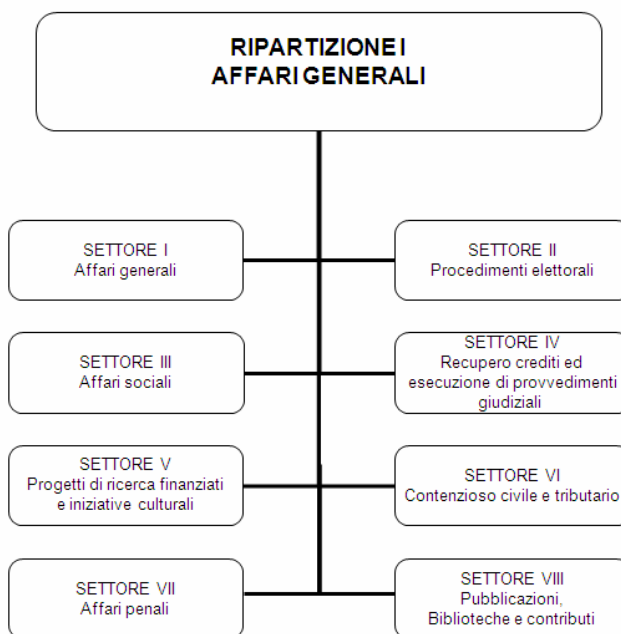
RIPARTIZIONE I
AFFARI GENERALI

SETTORE I
Affari generali

SETTORE II
Procedimenti elettorali

SETTORE III
Affari sociali

SETTORE IV
Recupero crediti ed esecuzione di provvedimenti giudiziali

SETTORE V
Progetti di ricerca finanziati e iniziative culturali

SETTORE VI
Contenzioso civile e tributario

SETTORE VII
Affari penali

SETTORE VIII
Pubblicazioni, Biblioteche e contributi